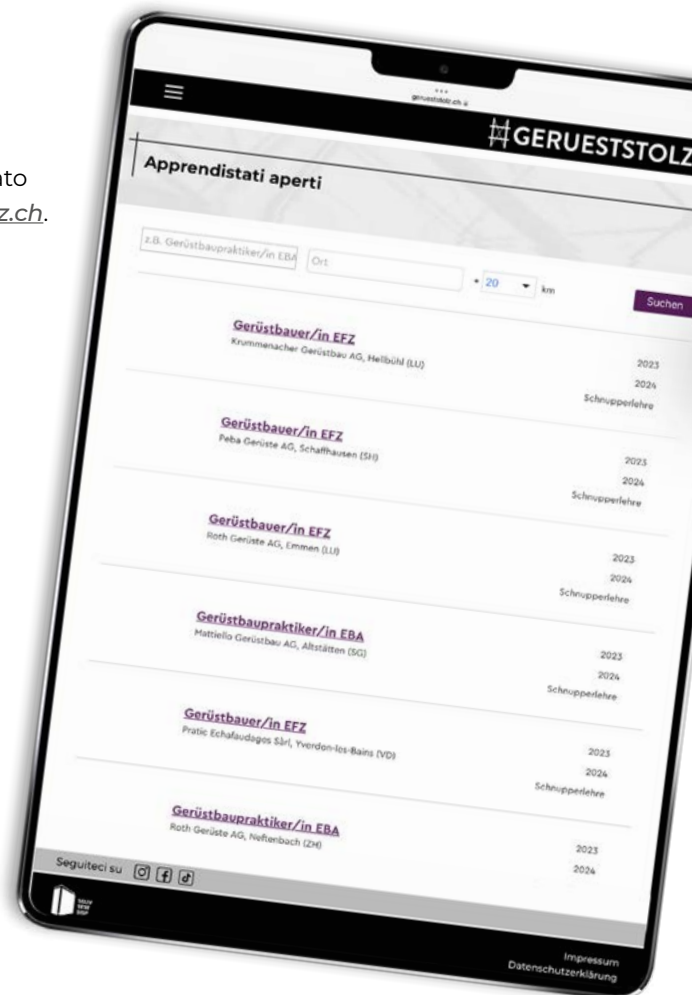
nto
z.ch.

geruestolz.ch

GERUESTSTOLZ

Apprendistati aperti

z.B. Gerüstbaupraktiker/in EBA
Ort
+ 20 km
Suchen

Gerüstbauer/in EFZ
Krummenacher Gerüstbau AG, Hellbühl (LU)
2023
2024
Schnupperlehre

Gerüstbauer/in EFZ
Peba Gerüste AG, Schaffhausen (SH)
2023
2024
Schnupperlehre

Gerüstbauer/in EFZ
Roth Gerüste AG, Emmen (LU)
2023
2024
Schnupperlehre

Gerüstbaupraktiker/in EBA
Mattiello Gerüstbau AG, Altstätten (SG)
2023
2024
Schnupperlehre

Gerüstbauer/in EFZ
Pratic Echafaudages Sàrl, Yverdon-les-Bains (VD)
2023
2024
Schnupperlehre

Gerüstbaupraktiker/in EBA
Roth Gerüste AG, Neftenbach (ZH)
2023
2024

Seguiteci su

Impressum
Datenschutzerklärung